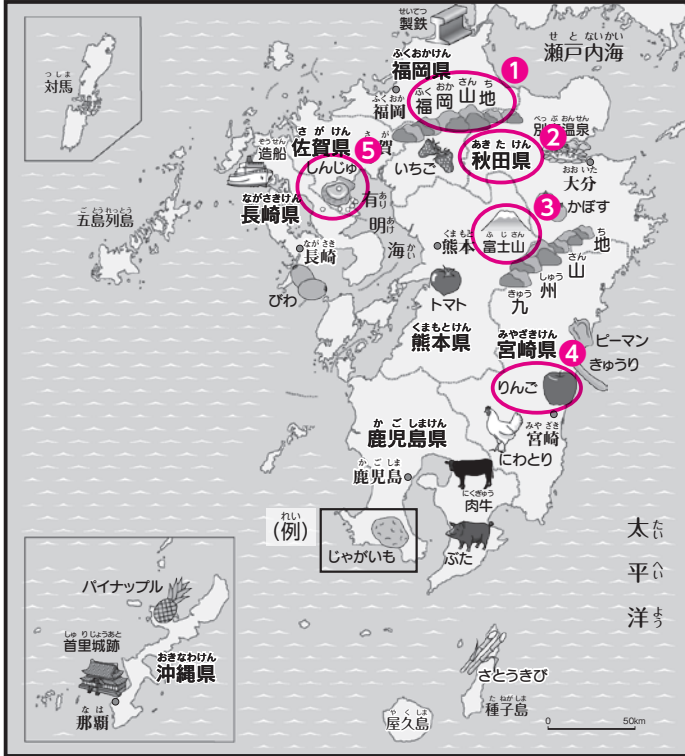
せいてつ
製鉄

せ と ないかい
瀬戸内海

つしま
対馬

ふくおかけん
福岡県

1

ふく おか さん ち
福岡山地

ふくおか
福岡

べっぷ おんせん
別府温泉

2

さ が けん
佐賀県

5

ぞうせん
造船

さ が
佐賀

あき た けん
秋田県

いちご

しんじゅ

おお いた
大分

3
かぼす

ご とうれっとう
五島列島

ながさきけん
長崎県

あり
有

あけ
明

かい
海

くま もと
熊本

ふ じ さん
富士山

ち
地

さん
山

しゅう
州

きゅう
九

なが さき
長崎

びわ

トマト

くまもとけん
熊本県

みやざきけん
宮崎県

4

ピーマン

きゅうり

りんご

か ご しまけん
鹿児島県

みや ざき
宮崎

か ご しま
鹿児島

にわとり

にくぎゅう
肉牛

れい
（例）

じゃがいも

ぶた

たい
太

へい
平

よう
洋

パイナップル

しゅりじょうあと
首里城跡

おきなわけん
沖縄県

な は
那覇

さとうきび

たねがしま
種子島

や く しま
屋久島

0

50km